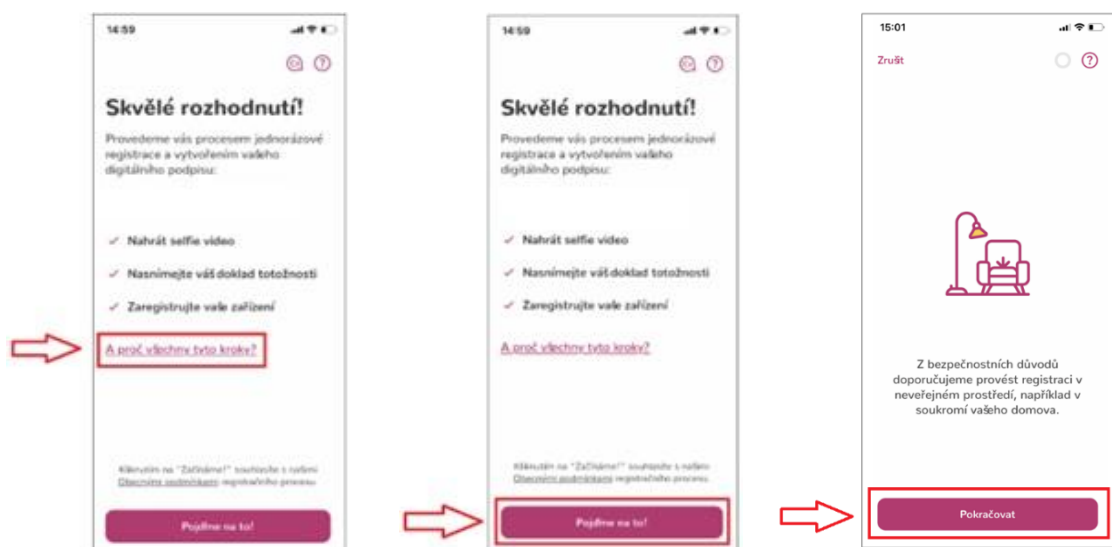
14:59

Skvělé rozhodnutí!

Provedeme vás procesem jednorázové registrace a vytvořením vašeho digitálního podpisu:

✓ Nahrát selfie video

✓ Nasnímejte váš doklad totožnosti

✓ Zaregistrujte vaše zařízení

A proč všechny tyto kroky?

Kliknutím na "Začínáme!" souhlasíte s našimi Obecnými podmínkami registračního procesu.

Pojďme na to!

14:59

Skvělé rozhodnutí!

Provedeme vás procesem jednorázové registrace a vytvořením vašeho digitálního podpisu:

✓ Nahrát selfie video

✓ Nasnímejte váš doklad totožnosti

✓ Zaregistrujte vaše zařízení

A proč všechny tyto kroky?

Kliknutím na "Začínáme!" souhlasíte s našimi Obecnými podmínkami registračního procesu.

Pojďme na to!

15:01

Zrušit

Z bezpečnostních důvodů doporučujeme provést registraci v neveřejném prostředí, například v soukromí vašeho domova.

Pokračovat